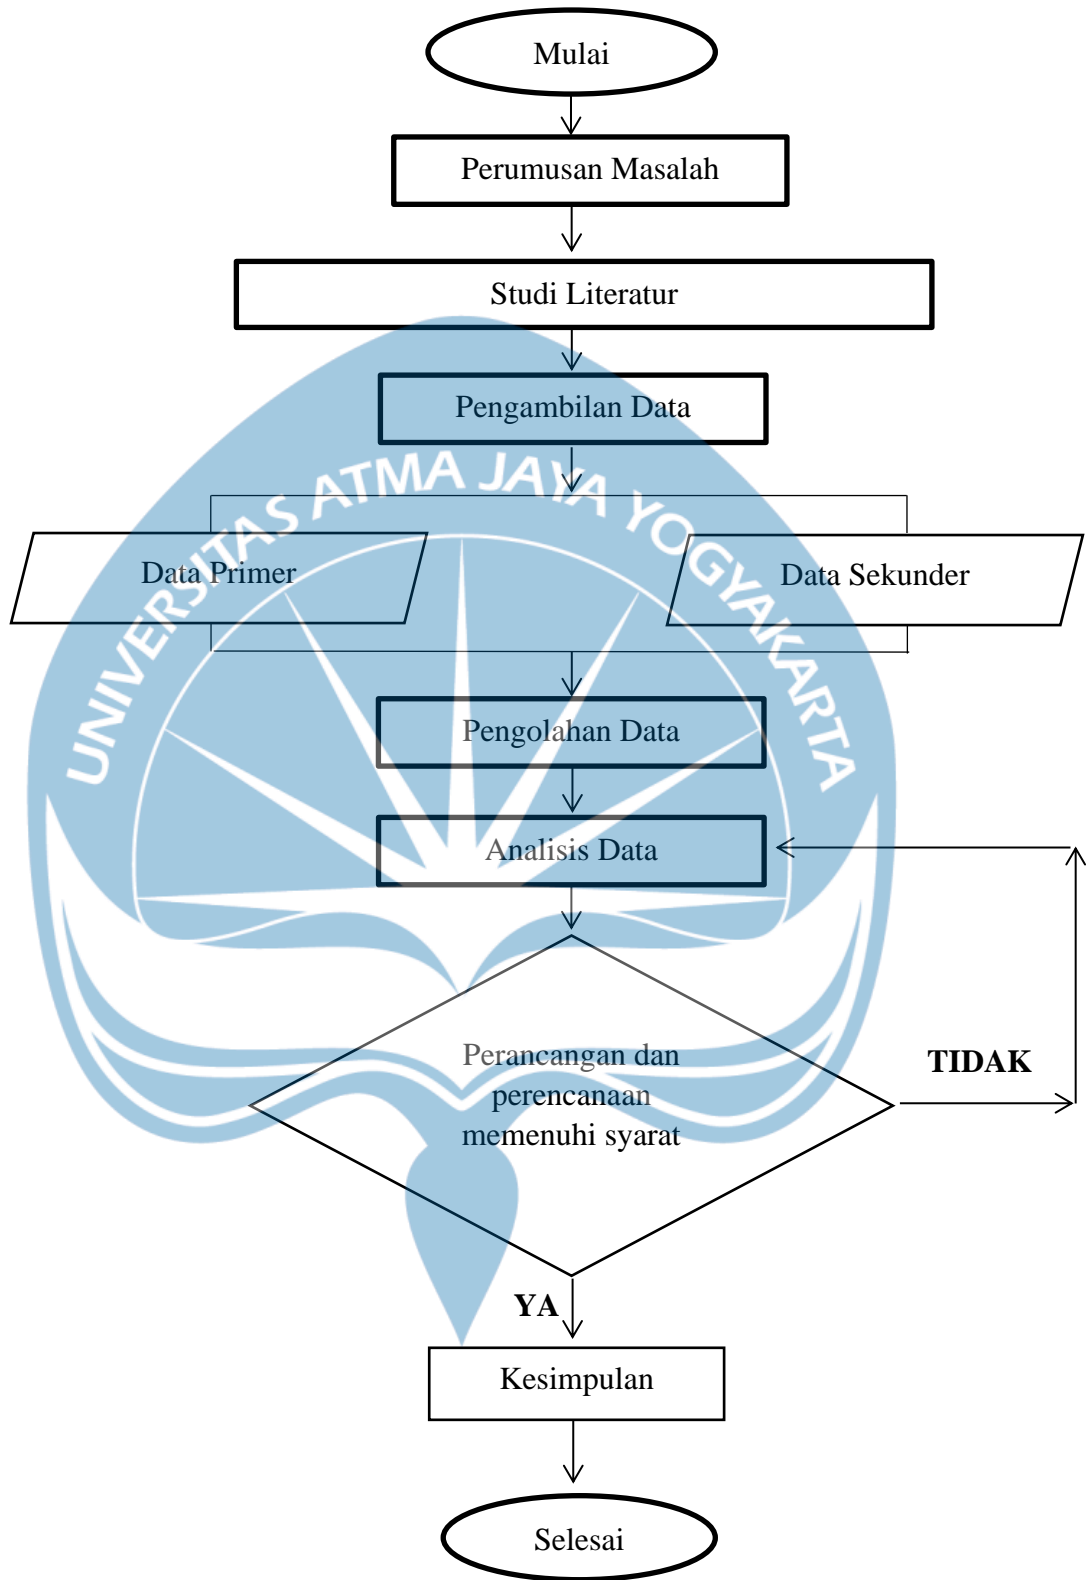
Mulai

Perumusan Masalah

Studi Literatur

Pengambilan Data

Data Primer

Data Sekunder

Pengolahan Data

Analisis Data

Perancangan dan perencanaan memenuhi syarat

TIDAK

YA

Kesimpulan

Selesai

UNIVERSITAS ATMA JAYA YOGYAKARTA